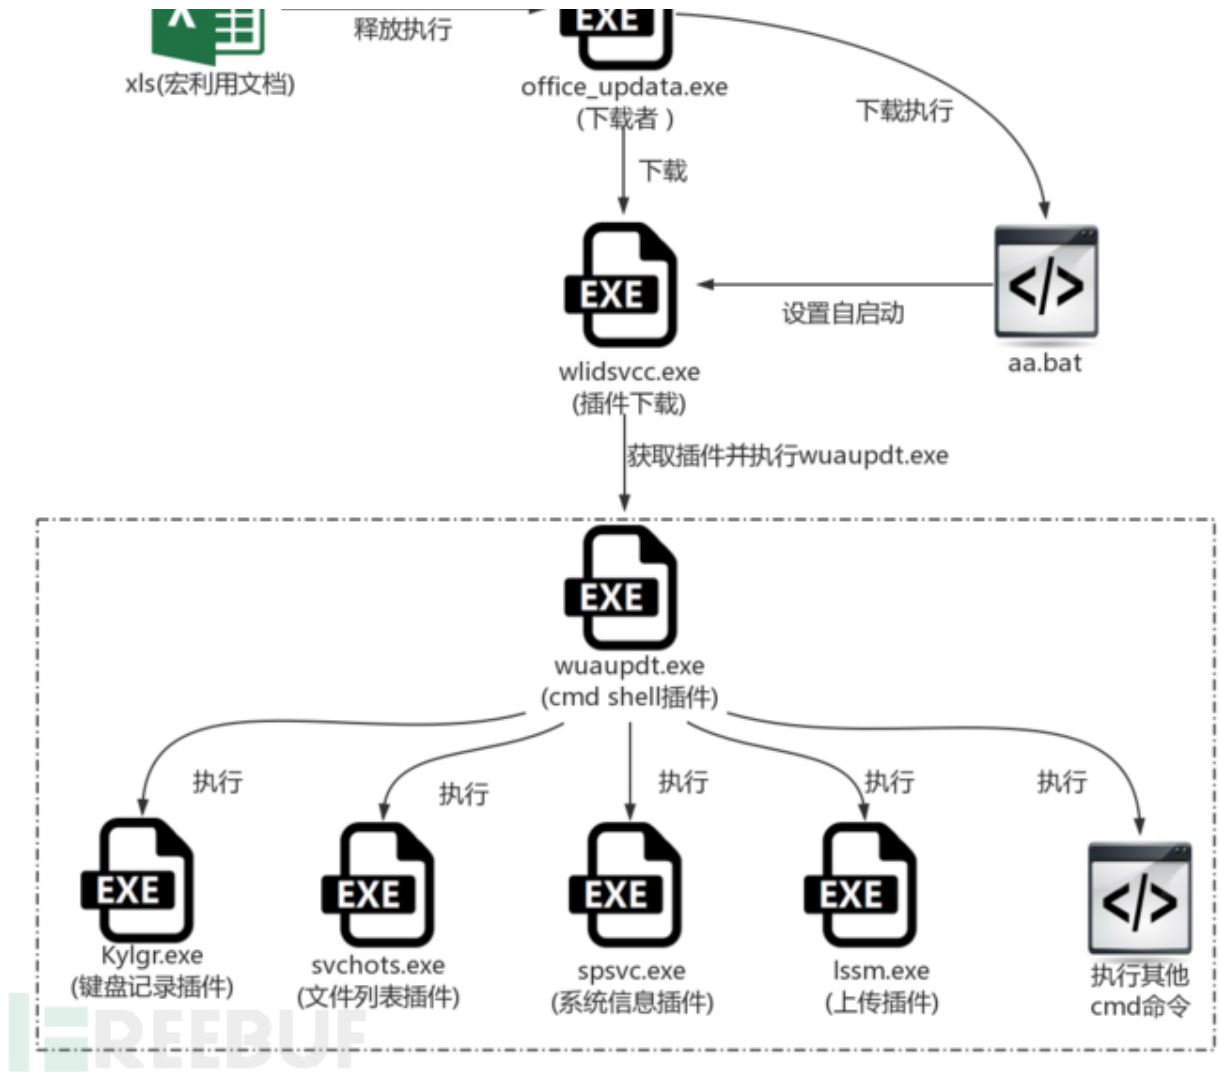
xls(宏利用文档)

释放执行

EXE

office_updata.exe
(下载者)

下载执行

下载

EXE

wlidsvcc.exe
(插件下载)

设置自启动

</>

aa.bat

获取插件并执行wuaupdt.exe

EXE

wuaupdt.exe
(cmd shell插件)

执行

执行

执行

执行

执行

EXE

Kylgr.exe
(键盘记录插件)

EXE

svchots.exe
(文件列表插件)

EXE

spsvc.exe
(系统信息插件)

EXE

lssm.exe
(上传插件)

</>

执行其他
cmd命令

FREEBUF